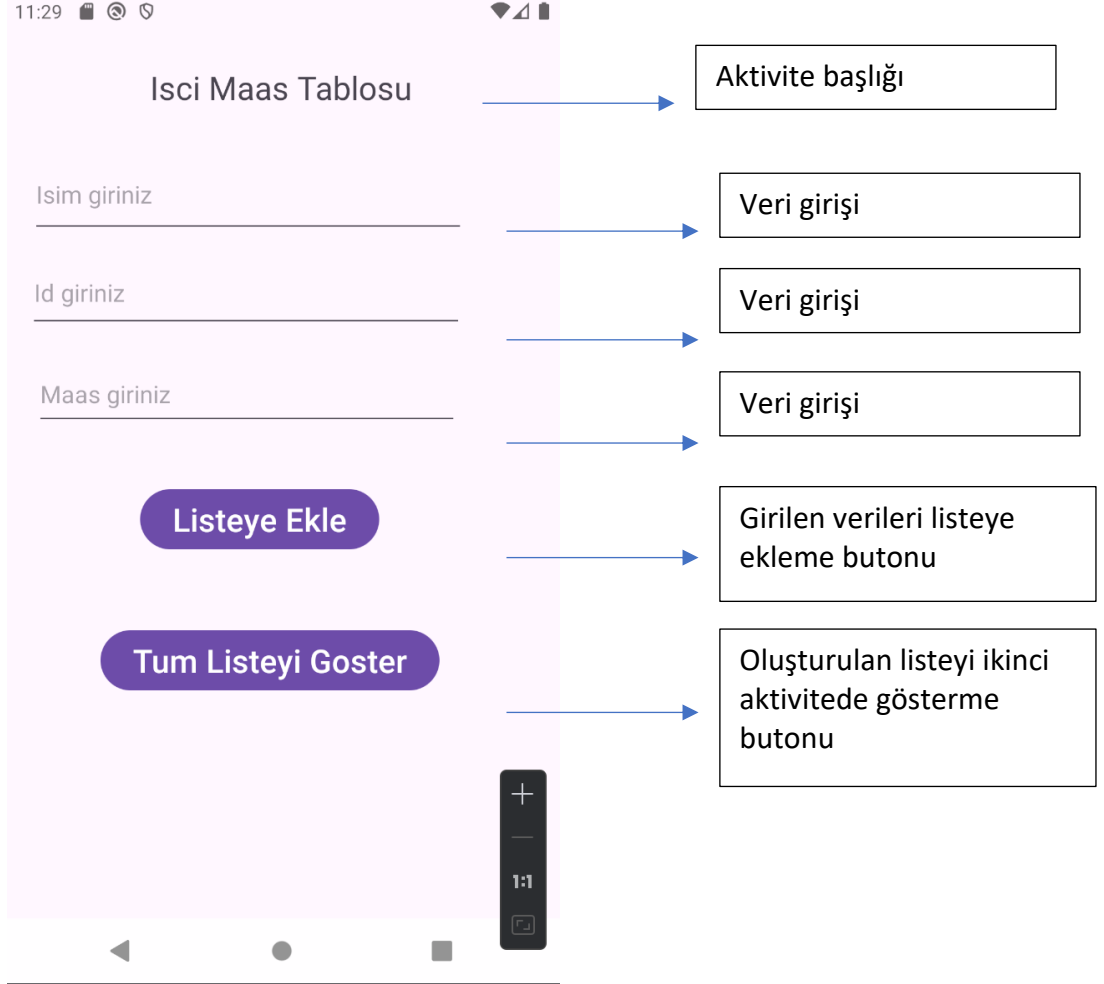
11:29

Isci Maas Tablosu

Aktivite başlığı

Isim giriniz

Veri girişi

Id giriniz

Veri girişi

Maas giriniz

Veri girişi

Listeye Ekle

Girilen verileri listeye ekleme butonu

Tum Listeyi Goster

Oluşturulan listeyi ikinci aktivitede gösterme butonu

+
—
1:1